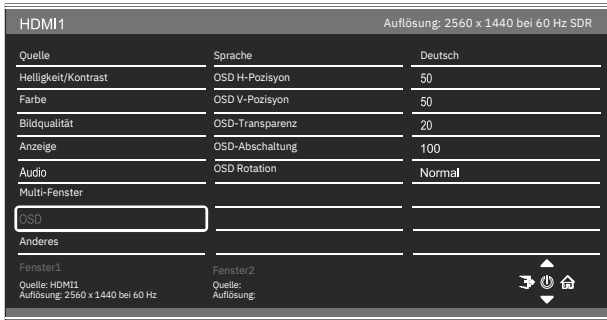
HDMI1

Auflösung: 2560 x 1440 bei 60 Hz SDR

Quelle
Helligkeit/Kontrast
Farbe
Bildqualität
Anzeige
Audio
Multi-Fenster
OSD
Anderes

Sprache
OSD H-Pozisyon
OSD V-Pozisyon
OSD-Transparenz
OSD-Abschaltung
OSD Rotation

Deutsch
50
50
20
100
Normal

Fenster1
Quelle: HDMI1
Auflösung: 2560 x 1440 bei 60 Hz

Fenster2
Quelle:
Auflösung: